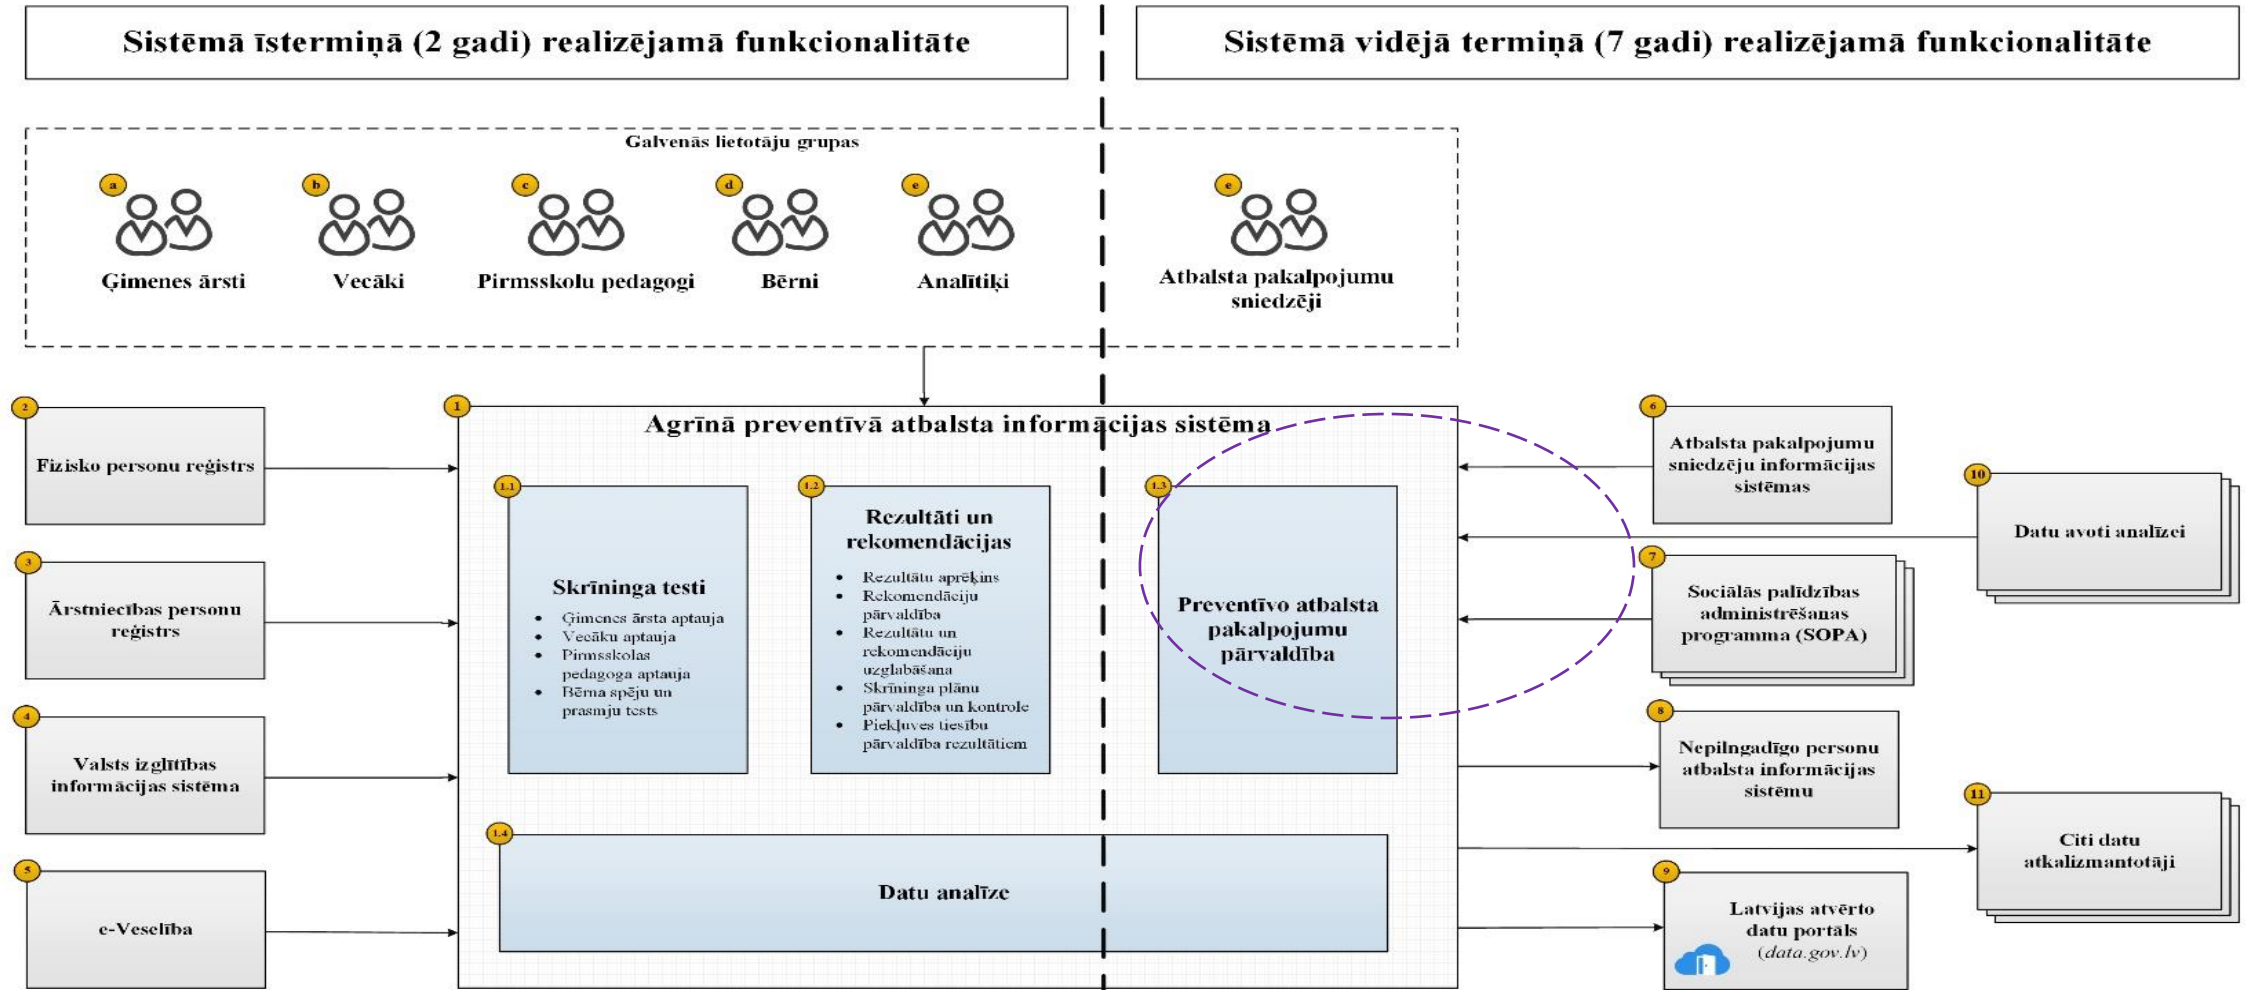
Sistēmā īstermiņā (2 gadi) realizējamā funkcionalitāte

Sistēmā vidējā termiņā (7 gadi) realizējamā funkcionalitāte

Galvenās lietotāju grupas

a
Ģimenes ārsti

b
Vecāki

c
Pirmsskolu pedagogi

d
Bērni

e
Analītiķi

e
Atbalsta pakalpojumu sniedzēji

2
Fizisko personu reģistrs

3
Ārstniecības personu reģistrs

4
Valsts izglītības informācijas sistēma

5
e-Veselība

1
Agrīnā preventīvā atbalsta informācijas sistēma

1.1
Skrīninga testi
- Ģimenes ārsta aptauja
- Vecāku aptauja
- Pirmsskolas pedagoga aptauja
- Bērna spēju un prasmju tests

1.2
Rezultāti un rekomendācijas
- Rezultātu aprēķins
- Rekomendāciju pārvaldība
- Rezultātu un rekomendāciju uzglabāšana
- Skrīninga plānu pārvaldība un kontrole
- Piekļuves tiesību pārvaldība rezultātiem

1.3
Preventīvo atbalsta pakalpojumu pārvaldība

1.4
Datu analīze

6
Atbalsta pakalpojumu sniedzēju informācijas sistēmas

10
Datu avoti analīzei

7
Sociālās palīdzības administrēšanas programma (SOPA)

8
Nepilngadīgo personu atbalsta informācijas sistēmu

11
Citi datu atkalizmantotāji

9
Latvijas atvērto datu portāls (data.gov.lv)